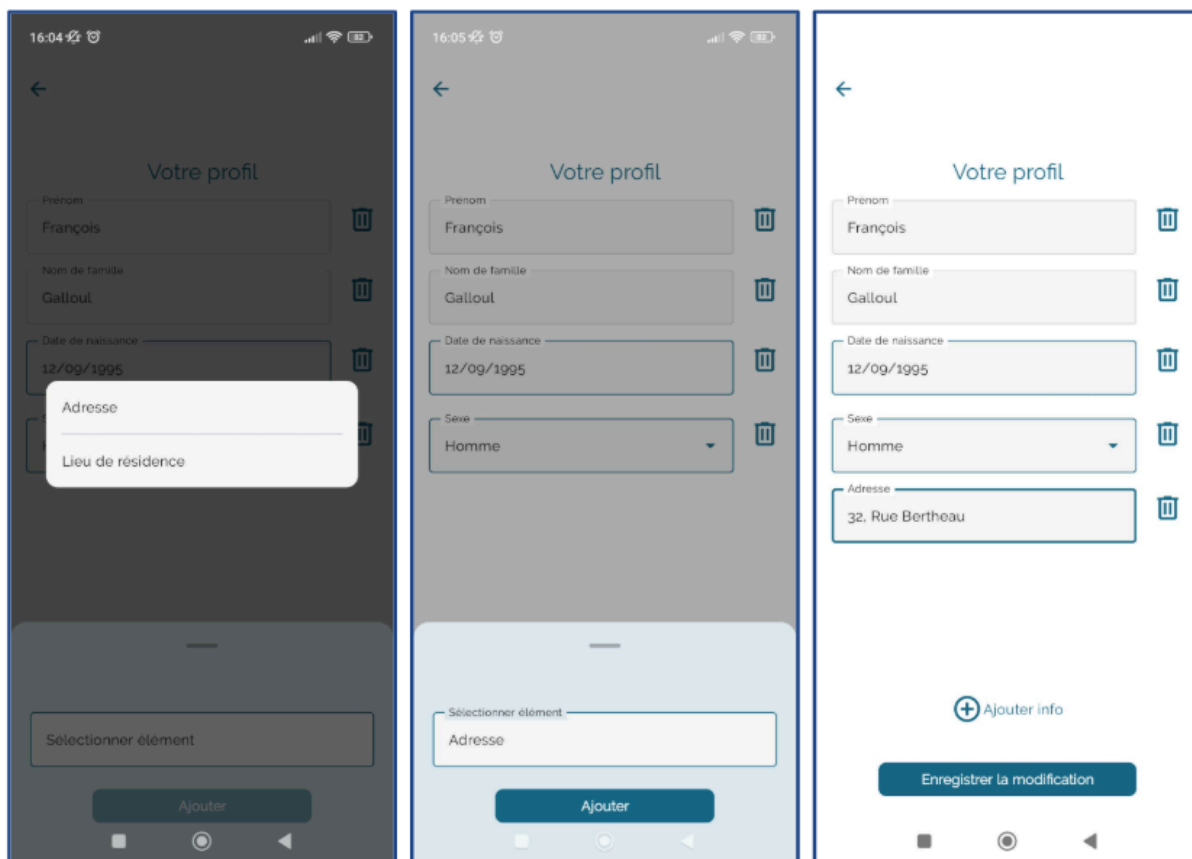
16:04

Votre profil

Prénom
François

Nom de famille
Galloul

Date de naissance
12/09/1995

Adresse

Lieu de résidence

Sélectionner élément

Ajouter

16:05

Votre profil

Prénom
François

Nom de famille
Galloul

Date de naissance
12/09/1995

Sexe
Homme

Sélectionner élément
Adresse

Ajouter

Votre profil

Prénom
François

Nom de famille
Galloul

Date de naissance
12/09/1995

Sexe
Homme

Adresse
32, Rue Bertheau

Ajouter info

Enregistrer la modification